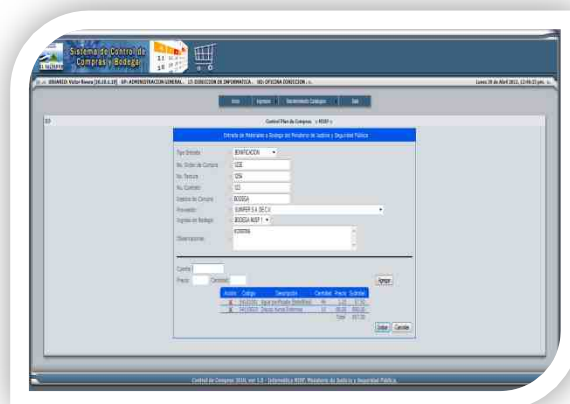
Sistema de Control de Compras y Bodega

U: URANEGO Victor Rivera [10.10.x.10] UF: ADMINISTRACION GENERAL. UI: DIRECCION DE INFORMATICA. SEI: OFICINA DIRECCION. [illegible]

Lunes 18 de Abril 2011, 12:06:23 pm. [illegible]

Inicio | Ingresos | Mantenimiento Catalogos | Salir

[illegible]

Control Plan de Compras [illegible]

Entrada de Materiales a Bodega del Ministerio de Justicia y Seguridad Pública

Tipo Entrada: BONIFICACION
No. Orden de Compra: 1235
No. Factura: 1256
No. Contrato: 123
Usuario de Compra: BODEGA
Proveedor: SUMINFER S.A. DE C.V.
Ingreso en Bodega: BODEGA MJSP 1
Observaciones: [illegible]

Cuenta:
Precio: Cantidad:
Agregar

| Acción | Código | Descripción | Cantidad | Precio | Subtotal |
|---|---|---|---|---|---|
| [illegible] | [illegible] | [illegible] | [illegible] | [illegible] | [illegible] |
| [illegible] | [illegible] | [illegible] | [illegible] | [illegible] | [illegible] |
| | | | | Total | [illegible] |

Grabar Cancelar

Control de Compras 2010, ver 1.0 - Informática MJSP, Ministerio de Justicia y Seguridad Pública.